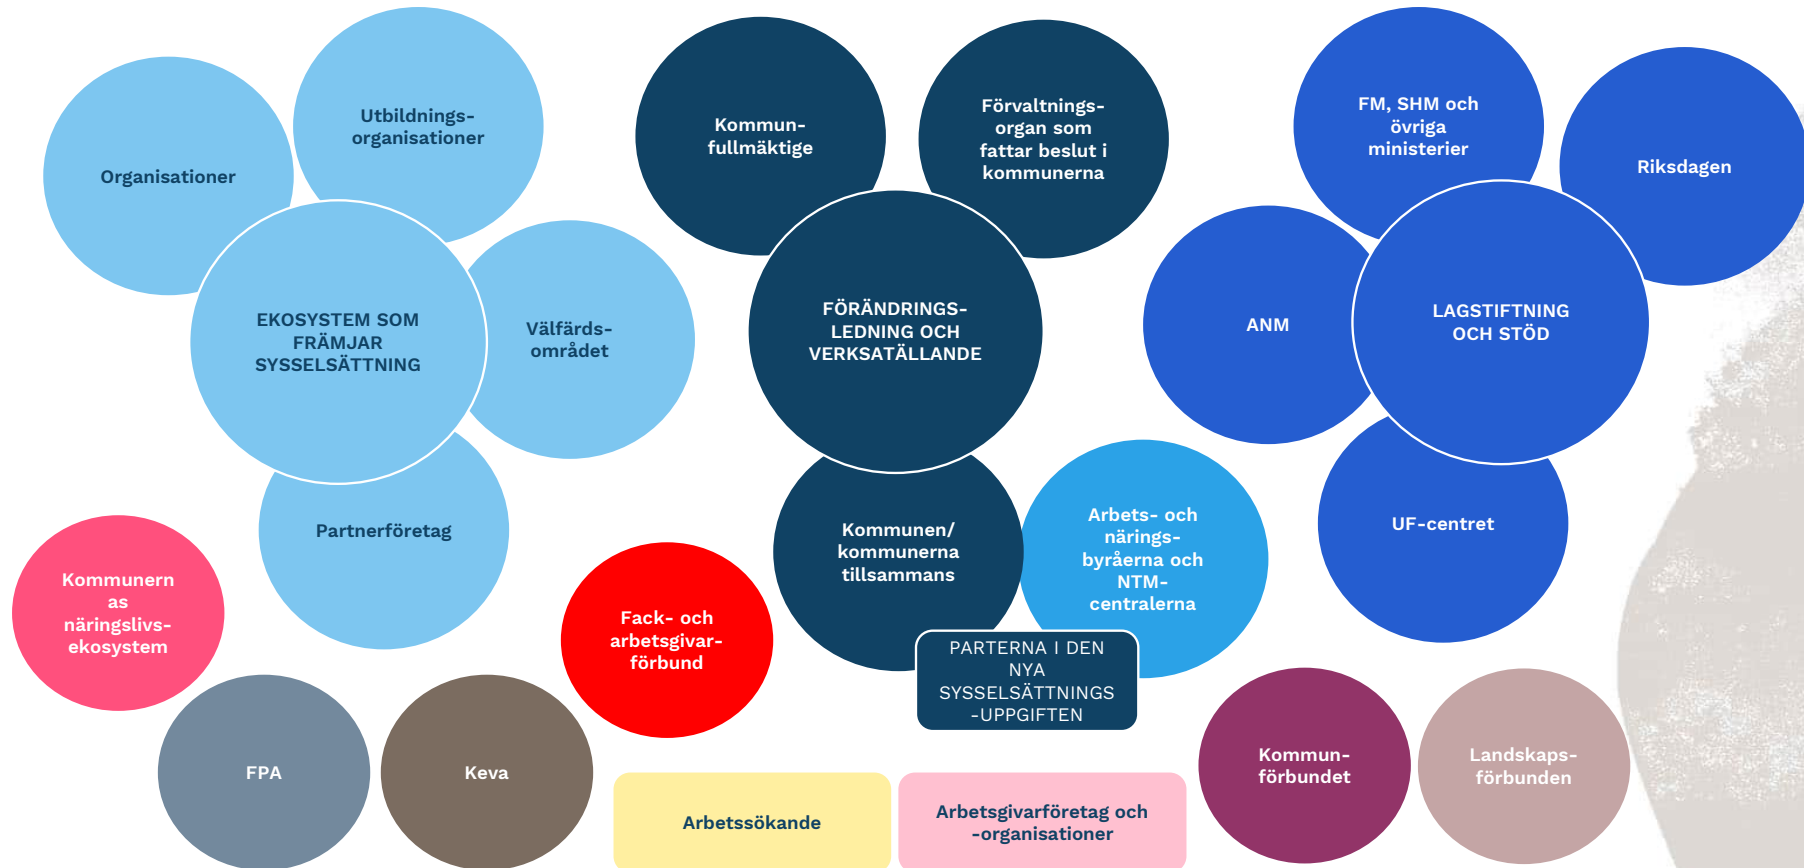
Organisationer

Utbildnings-organisationer

EKOSYSTEM SOM FRÄMJAR SYSSELSÄTTNING

Välfärds-området

Partnerföretag

Kommun-fullmäktige

Förvaltnings-organ som fattar beslut i kommunerna

FÖRÄNDRINGS-LEDNING OCH VERKSATÄLLANDE

Kommunen/ kommunerna tillsammans

Arbets- och närings-byråerna och NTM-centralerna

PARTERNA I DEN NYA SYSSELSÄTTNINGS-UPPGIFTEN

FM, SHM och övriga ministerier

Riksdagen

ANM

LAGSTIFTNING OCH STÖD

UF-centret

Kommunern as näringslivs-ekosystem

Fack- och arbetsgivar-förbund

FPA

Keva

Arbetssökande

Arbetsgivarföretag och -organisationer

Kommun-förbundet

Landskaps-förbunden